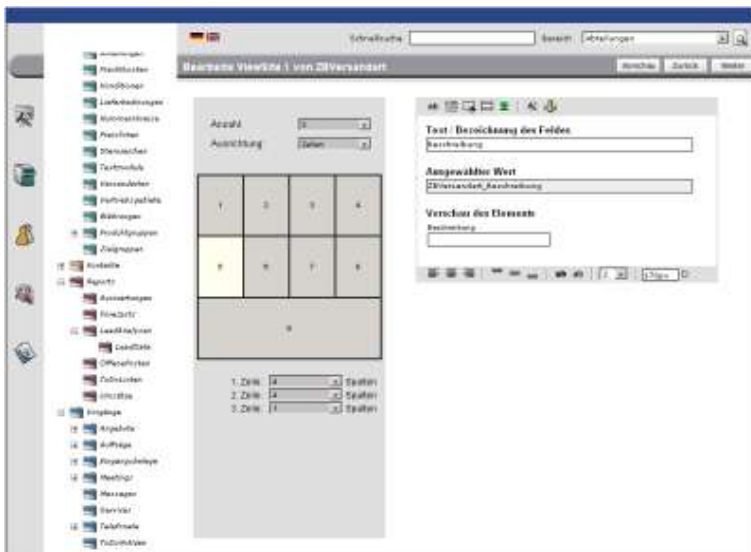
Schnellsuche
Bereich: Abteilungen
Bearbeite ViewSite 1 von ZBVersandart
Vorschau Zurück Weiter
Anzahl 9
Ausrichtung Zeilen
1 2 3 4
5 6 7 8
9
1. Zeile: 4 Spalten
2. Zeile: 4 Spalten
3. Zeile: 1 Spalten
Text / Bezeichnung des Feldes
Beschreibung
Ausgewählter Wert
ZBVersandart_Beschreibung
Vorschau des Elements
Beschreibung
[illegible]
Provisionen
Konditionen
Lieferbedingungen
Kommentartexte
Preislisten
Steuersätze
Textmodule
Versandarten
Vertriebsgebiete
Währungen
Produktgruppen
Zielgruppen
Kontakte
Reports
Auswertungen
Firmeninfo
Leadanalysen
LeadDate
Offene Posten
Zahlungen
Umsätze
Vorgänge
Angebote
Aufträge
Bewerbungen
Meetings
Messages
Service
Telefonate
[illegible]